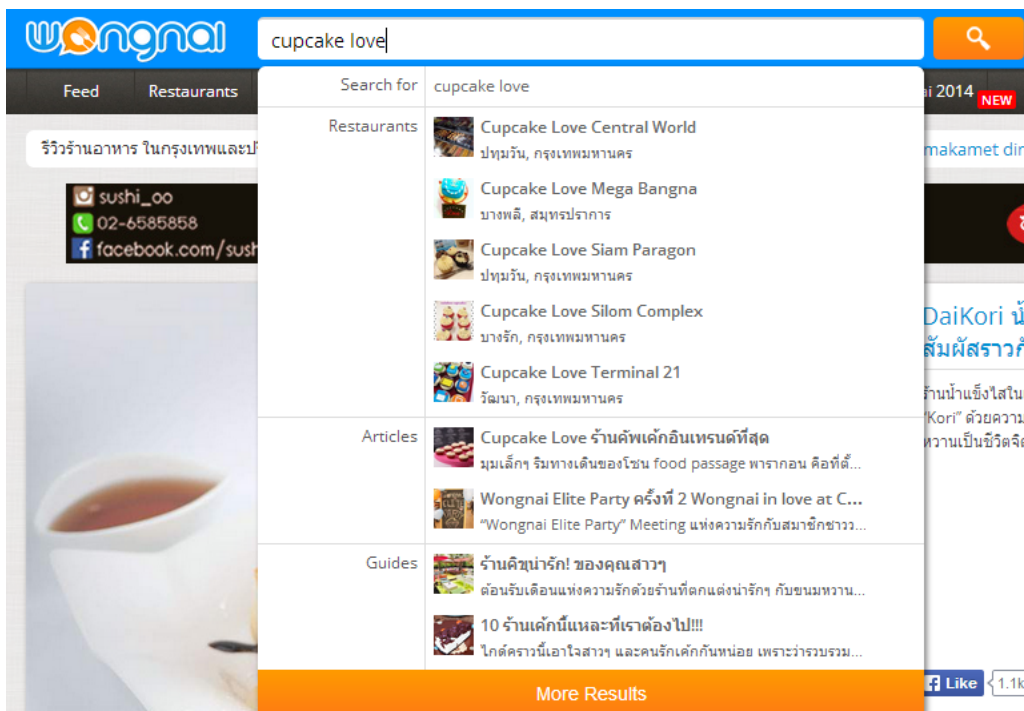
wongnai

cupcake love

Feed Restaurants

ai 2014 NEW

รีวิวร้านอาหาร ในกรุงเทพและป

makamet din

sushi_oo
02-6585858
facebook.com/sush

Search for cupcake love

Restaurants
Cupcake Love Central World
ปทุมวัน, กรุงเทพมหานคร
Cupcake Love Mega Bangna
บางพลี, สมุทรปราการ
Cupcake Love Siam Paragon
ปทุมวัน, กรุงเทพมหานคร
Cupcake Love Silom Complex
บางรัก, กรุงเทพมหานคร
Cupcake Love Terminal 21
วัฒนา, กรุงเทพมหานคร

Articles
Cupcake Love ร้านคัพเค้กอินเทรนด์ที่สุด
มุมเล็กๆ ริมทางเดินของโซน food passage พารากอน คือที่ตั้...
Wongnai Elite Party ครั้งที่ 2 Wongnai in love at C...
"Wongnai Elite Party" Meeting แห่งความรักกับสมาชิกชาวว...

Guides
ร้านคิขุน่ารัก! ของคุณสาวๆ
ต้อนรับเดือนแห่งความรักด้วยร้านที่ตกแต่งน่ารักๆ กับขนมหวาน...
10 ร้านเค้กนี้แหละที่เราต้องไป!!!
ไกด์คราวนี้เอาใจสาวๆ และคนรักเค้กกันหน่อย เพราะว่ารวบรวม...

More Results

DaiKori น้
สัมผัสราวกั

ร้านน้ำแข็งไสใน
"Kori" ด้วยความ
หวานเป็นชีวิตจิต

Like 1.1k